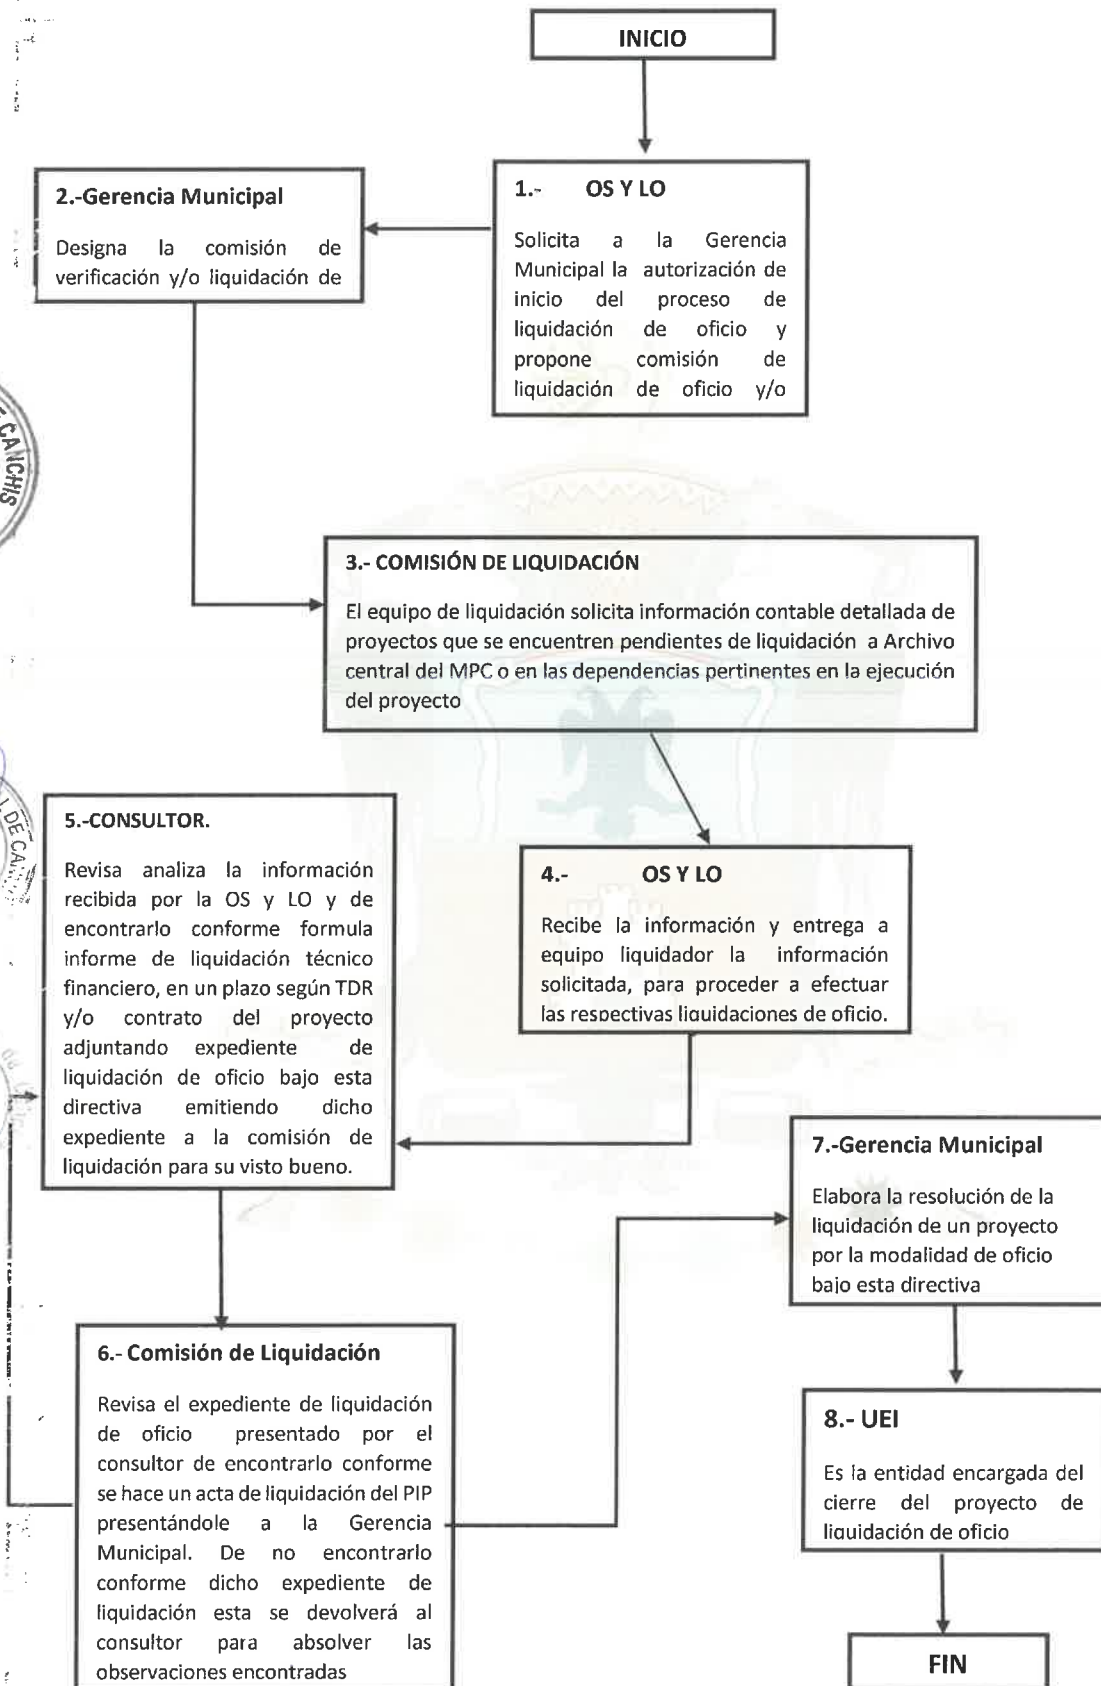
INICIO

1.- OS Y LO

Solicita a la Gerencia Municipal la autorización de inicio del proceso de liquidación de oficio y propone comisión de liquidación de oficio y/o

2.-Gerencia Municipal

Designa la comisión de verificación y/o liquidación de

3.- COMISIÓN DE LIQUIDACIÓN

El equipo de liquidación solicita información contable detallada de proyectos que se encuentren pendientes de liquidación a Archivo central del MPC o en las dependencias pertinentes en la ejecución del proyecto

4.- OS Y LO

Recibe la información y entrega a equipo liquidador la información solicitada, para proceder a efectuar las respectivas liquidaciones de oficio.

5.-CONSULTOR.

Revisa analiza la información recibida por la OS y LO y de encontrarlo conforme formula informe de liquidación técnico financiero, en un plazo según TDR y/o contrato del proyecto adjuntando expediente de liquidación de oficio bajo esta directiva emitiendo dicho expediente a la comisión de liquidación para su visto bueno.

6.- Comisión de Liquidación

Revisa el expediente de liquidación de oficio presentado por el consultor de encontrarlo conforme se hace un acta de liquidación del PIP presentándole a la Gerencia Municipal. De no encontrarlo conforme dicho expediente de liquidación esta se devolverá al consultor para absolver las observaciones encontradas

7.-Gerencia Municipal

Elabora la resolución de la liquidación de un proyecto por la modalidad de oficio bajo esta directiva

8.- UEI

Es la entidad encargada del cierre del proyecto de liquidación de oficio

FIN